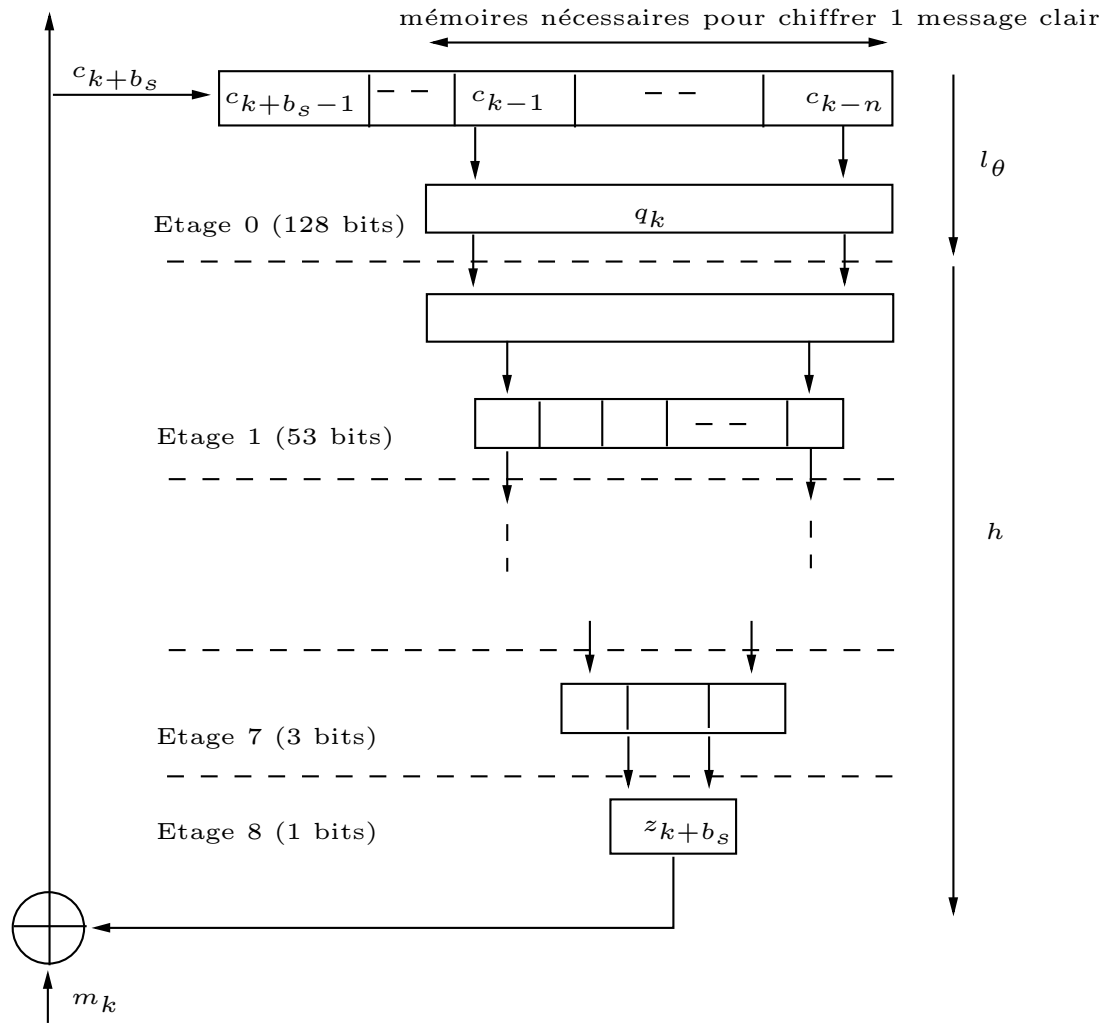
mémoires nécessaires pour chiffrer 1 message clair

$c_{k+b_s}$

$c_{k+b_s-1}$ – – $c_{k-1}$ – – $c_{k-n}$

$l_\theta$

Etage 0 (128 bits) $q_k$

Etage 1 (53 bits) – –

$h$

Etage 7 (3 bits)

Etage 8 (1 bits) $z_{k+b_s}$

$m_k$